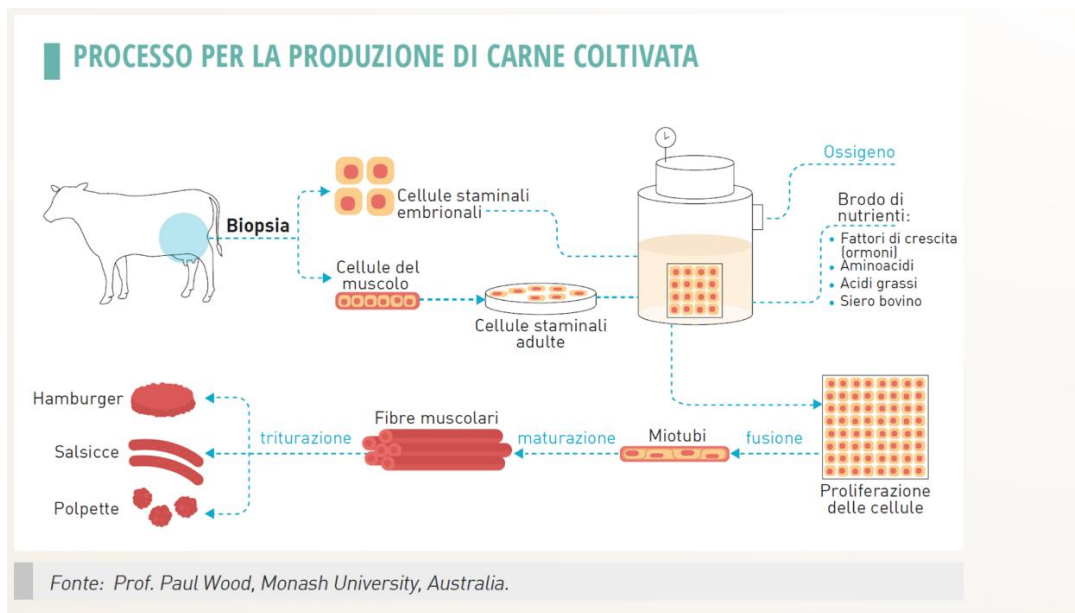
PROCESSO PER LA PRODUZIONE DI CARNE COLTIVATA

Biopsia

Cellule staminali embrionali

Cellule del muscolo

Cellule staminali adulte

Ossigeno

Brodo di nutrienti:
• Fattori di crescita (ormoni)
• Aminoacidi
• Acidi grassi
• Siero bovino

Hamburger

Salsicce

Polpette

triturazione

Fibre muscolari

maturazione

Miotubi

fusione

Proliferazione delle cellule

Fonte: Prof. Paul Wood, Monash University, Australia.